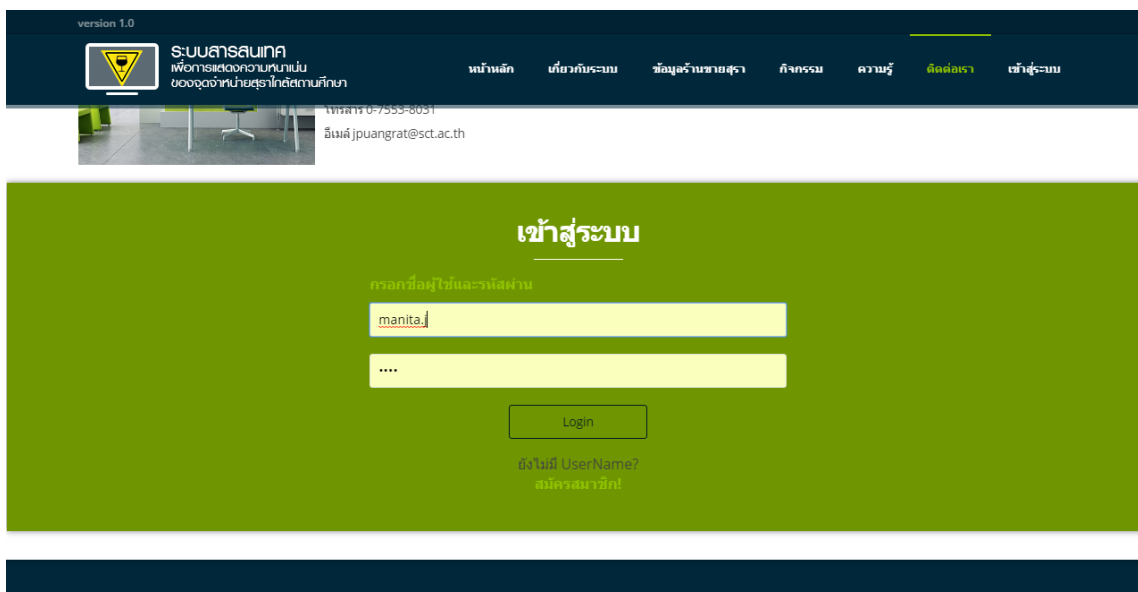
version 1.0

ระบบสารสนเทศ
เพื่อการแสดงความหนาแน่น
ของจุดจำหน่ายสุราใกล้สถานศึกษา

หน้าหลัก เกี่ยวกับระบบ ข้อมูลร้านขายสุรา กิจกรรม ความรู้ ติดต่อเรา เข้าสู่ระบบ

โทรสาร 0-7553-8031
อีเมล์ jpuangrat@sct.ac.th

เข้าสู่ระบบ

กรอกชื่อผู้ใช้และรหัสผ่าน

manita.j

••••

Login

ยังไม่มี UserName?
สมัครสมาชิก!